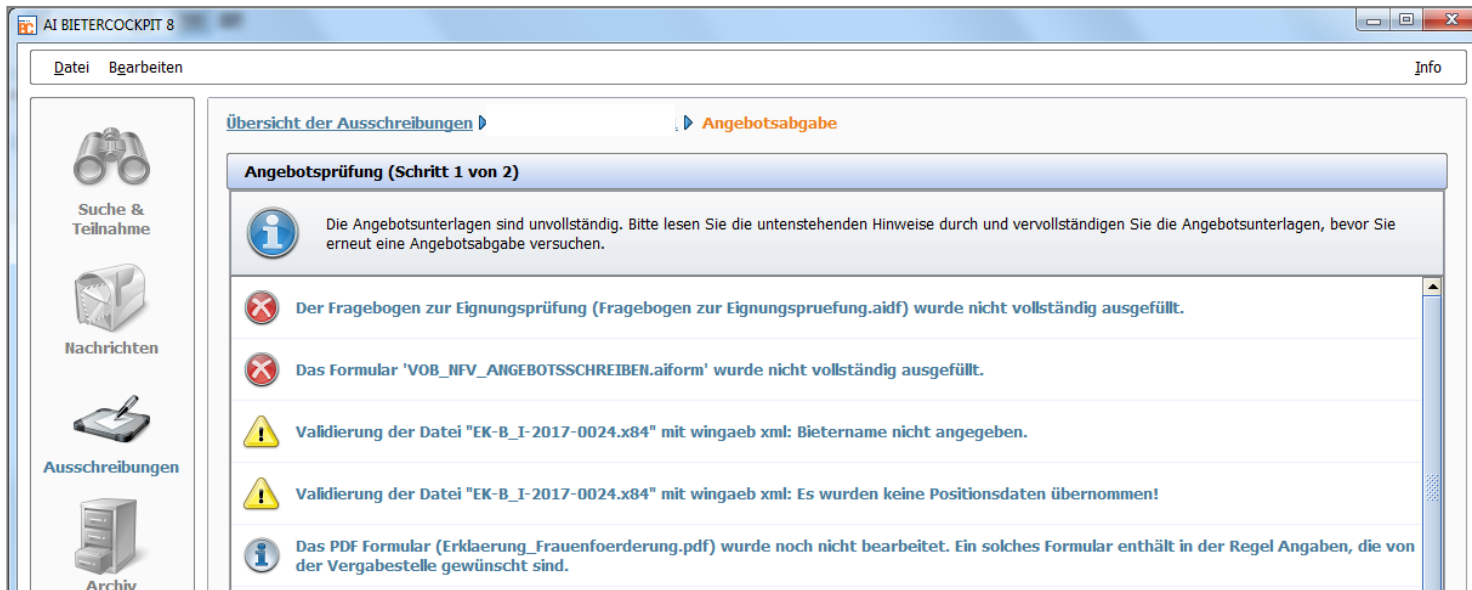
AI BIETERCOCKPIT 8

Datei Bearbeiten

Info

Suche & Teilnahme

Nachrichten

Ausschreibungen

Archiv

Übersicht der Ausschreibungen Angebotsabgabe

Angebotsprüfung (Schritt 1 von 2)

Die Angebotsunterlagen sind unvollständig. Bitte lesen Sie die untenstehenden Hinweise durch und vervollständigen Sie die Angebotsunterlagen, bevor Sie erneut eine Angebotsabgabe versuchen.

Der Fragebogen zur Eignungsprüfung (Fragebogen zur Eignungspruefung.aidf) wurde nicht vollständig ausgefüllt.

Das Formular 'VOB_NFV_ANGEBOTSSCHREIBEN.aiform' wurde nicht vollständig ausgefüllt.

Validierung der Datei "EK-B_I-2017-0024.x84" mit wingaeb xml: Bietername nicht angegeben.

Validierung der Datei "EK-B_I-2017-0024.x84" mit wingaeb xml: Es wurden keine Positionsdaten übernommen!

Das PDF Formular (Erklaerung_Frauenfoerderung.pdf) wurde noch nicht bearbeitet. Ein solches Formular enthält in der Regel Angaben, die von der Vergabestelle gewünscht sind.